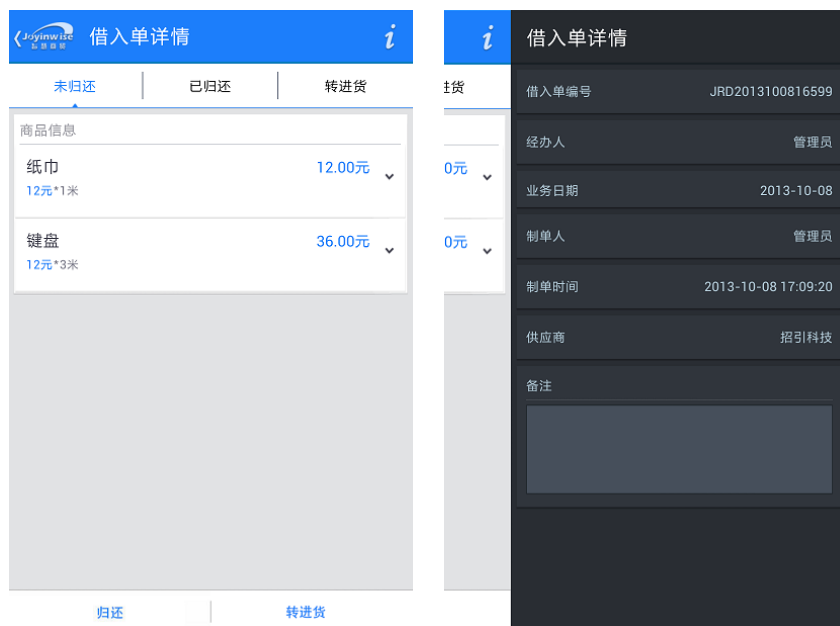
Joyinwise 借入单详情 i

未归还 | 已归还 | 转进货

商品信息

纸巾 12.00元
12元*1米

键盘 36.00元
12元*3米

归还 | 转进货

i
进货
0元
0元

借入单详情

借入单编号 JRD2013100816599

经办人 管理员

业务日期 2013-10-08

制单人 管理员

制单时间 2013-10-08 17:09:20

供应商 招引科技

备注